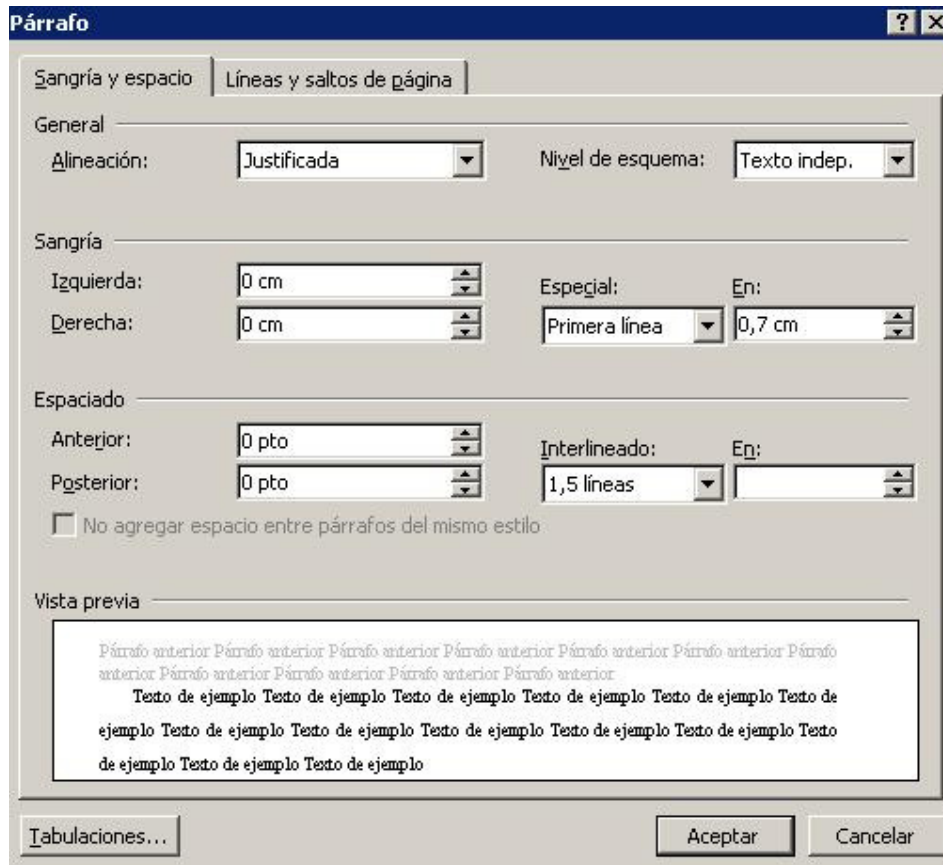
Párrafo

?
X

Sangría y espacio
Líneas y saltos de página

General

Alineación:
Justificada
Nivel de esquema:
Texto indep.

Sangría

Izquierda:
0 cm
Derecha:
0 cm
Especial:
Primera línea
En:
0,7 cm

Espaciado

Anterior:
0 pto
Posterior:
0 pto
Interlineado:
1,5 líneas
En:

No agregar espacio entre párrafos del mismo estilo

Vista previa

Párrafo anterior Párrafo anterior Párrafo anterior Párrafo anterior Párrafo anterior Párrafo anterior Párrafo anterior Párrafo anterior Párrafo anterior Párrafo anterior Párrafo anterior

Texto de ejemplo Texto de ejemplo Texto de ejemplo Texto de ejemplo Texto de ejemplo Texto de ejemplo Texto de ejemplo Texto de ejemplo Texto de ejemplo Texto de ejemplo Texto de ejemplo Texto de ejemplo Texto de ejemplo Texto de ejemplo Texto de ejemplo

Tabulaciones...
Aceptar
Cancelar